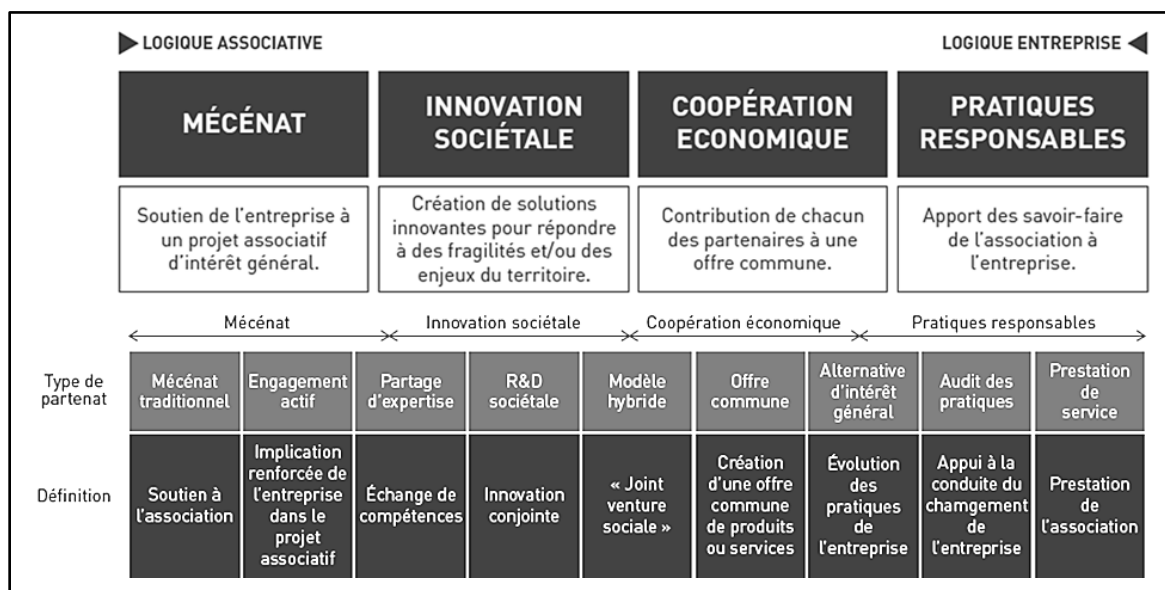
LOGIQUE ASSOCIATIVE

LOGIQUE ENTREPRISE

MÉCÉNAT

INNOVATION SOCIÉTALE

COOPÉRATION ECONOMIQUE

PRATIQUES RESPONSABLES

Soutien de l'entreprise à un projet associatif d'intérêt général.

Création de solutions innovantes pour répondre à des fragilités et/ou des enjeux du territoire.

Contribution de chacun des partenaires à une offre commune.

Apport des savoir-faire de l'association à l'entreprise.

Mécénat

Innovation sociétale

Coopération économique

Pratiques responsables

| Type de partenat | Mécénat traditionnel | Engagement actif | Partage d'expertise | R&D sociétale | Modèle hybride | Offre commune | Alternative d'intérêt général | Audit des pratiques | Prestation de service |
|---|---|---|---|---|---|---|---|---|---|
| Définition | Soutien à l'association | Implication renforcée de l'entreprise dans le projet associatif | Échange de compétences | Innovation conjointe | « Joint venture sociale » | Création d'une offre commune de produits ou services | Évolution des pratiques de l'entreprise | Appui à la conduite du chamgement de l'entreprise | Prestation de l'association |